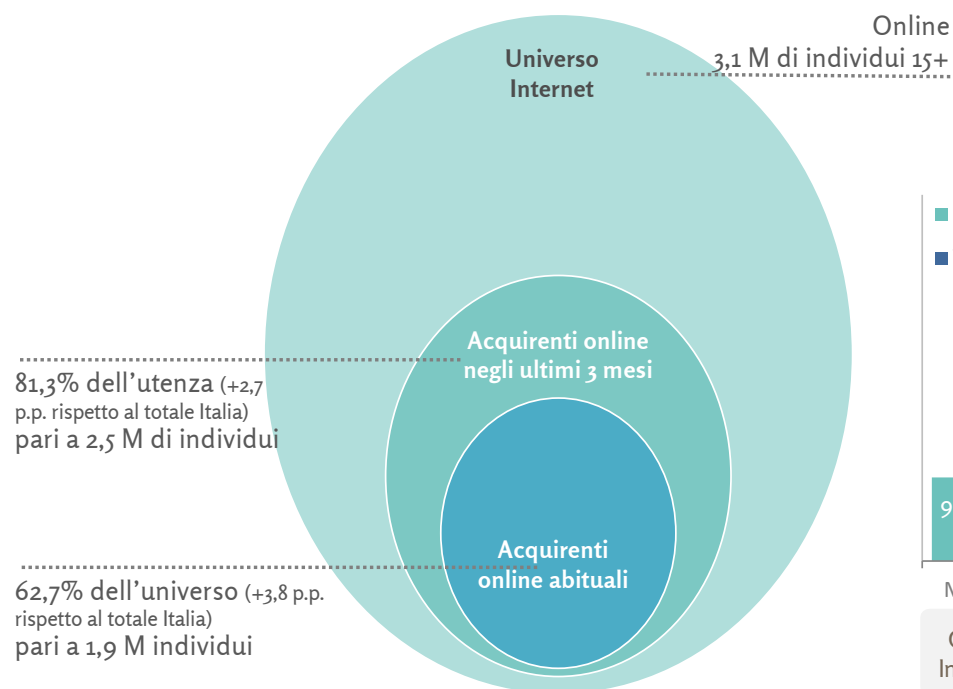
Online
3,1 M di individui 15+

Universo Internet

Acquirenti online negli ultimi 3 mesi

81,3% dell'utenza (+2,7 p.p. rispetto al totale Italia) pari a 2,5 M di individui

Acquirenti online abituali

62,7% dell'universo (+3,8 p.p. rispetto al totale Italia) pari a 1,9 M individui

9

M

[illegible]
In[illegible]